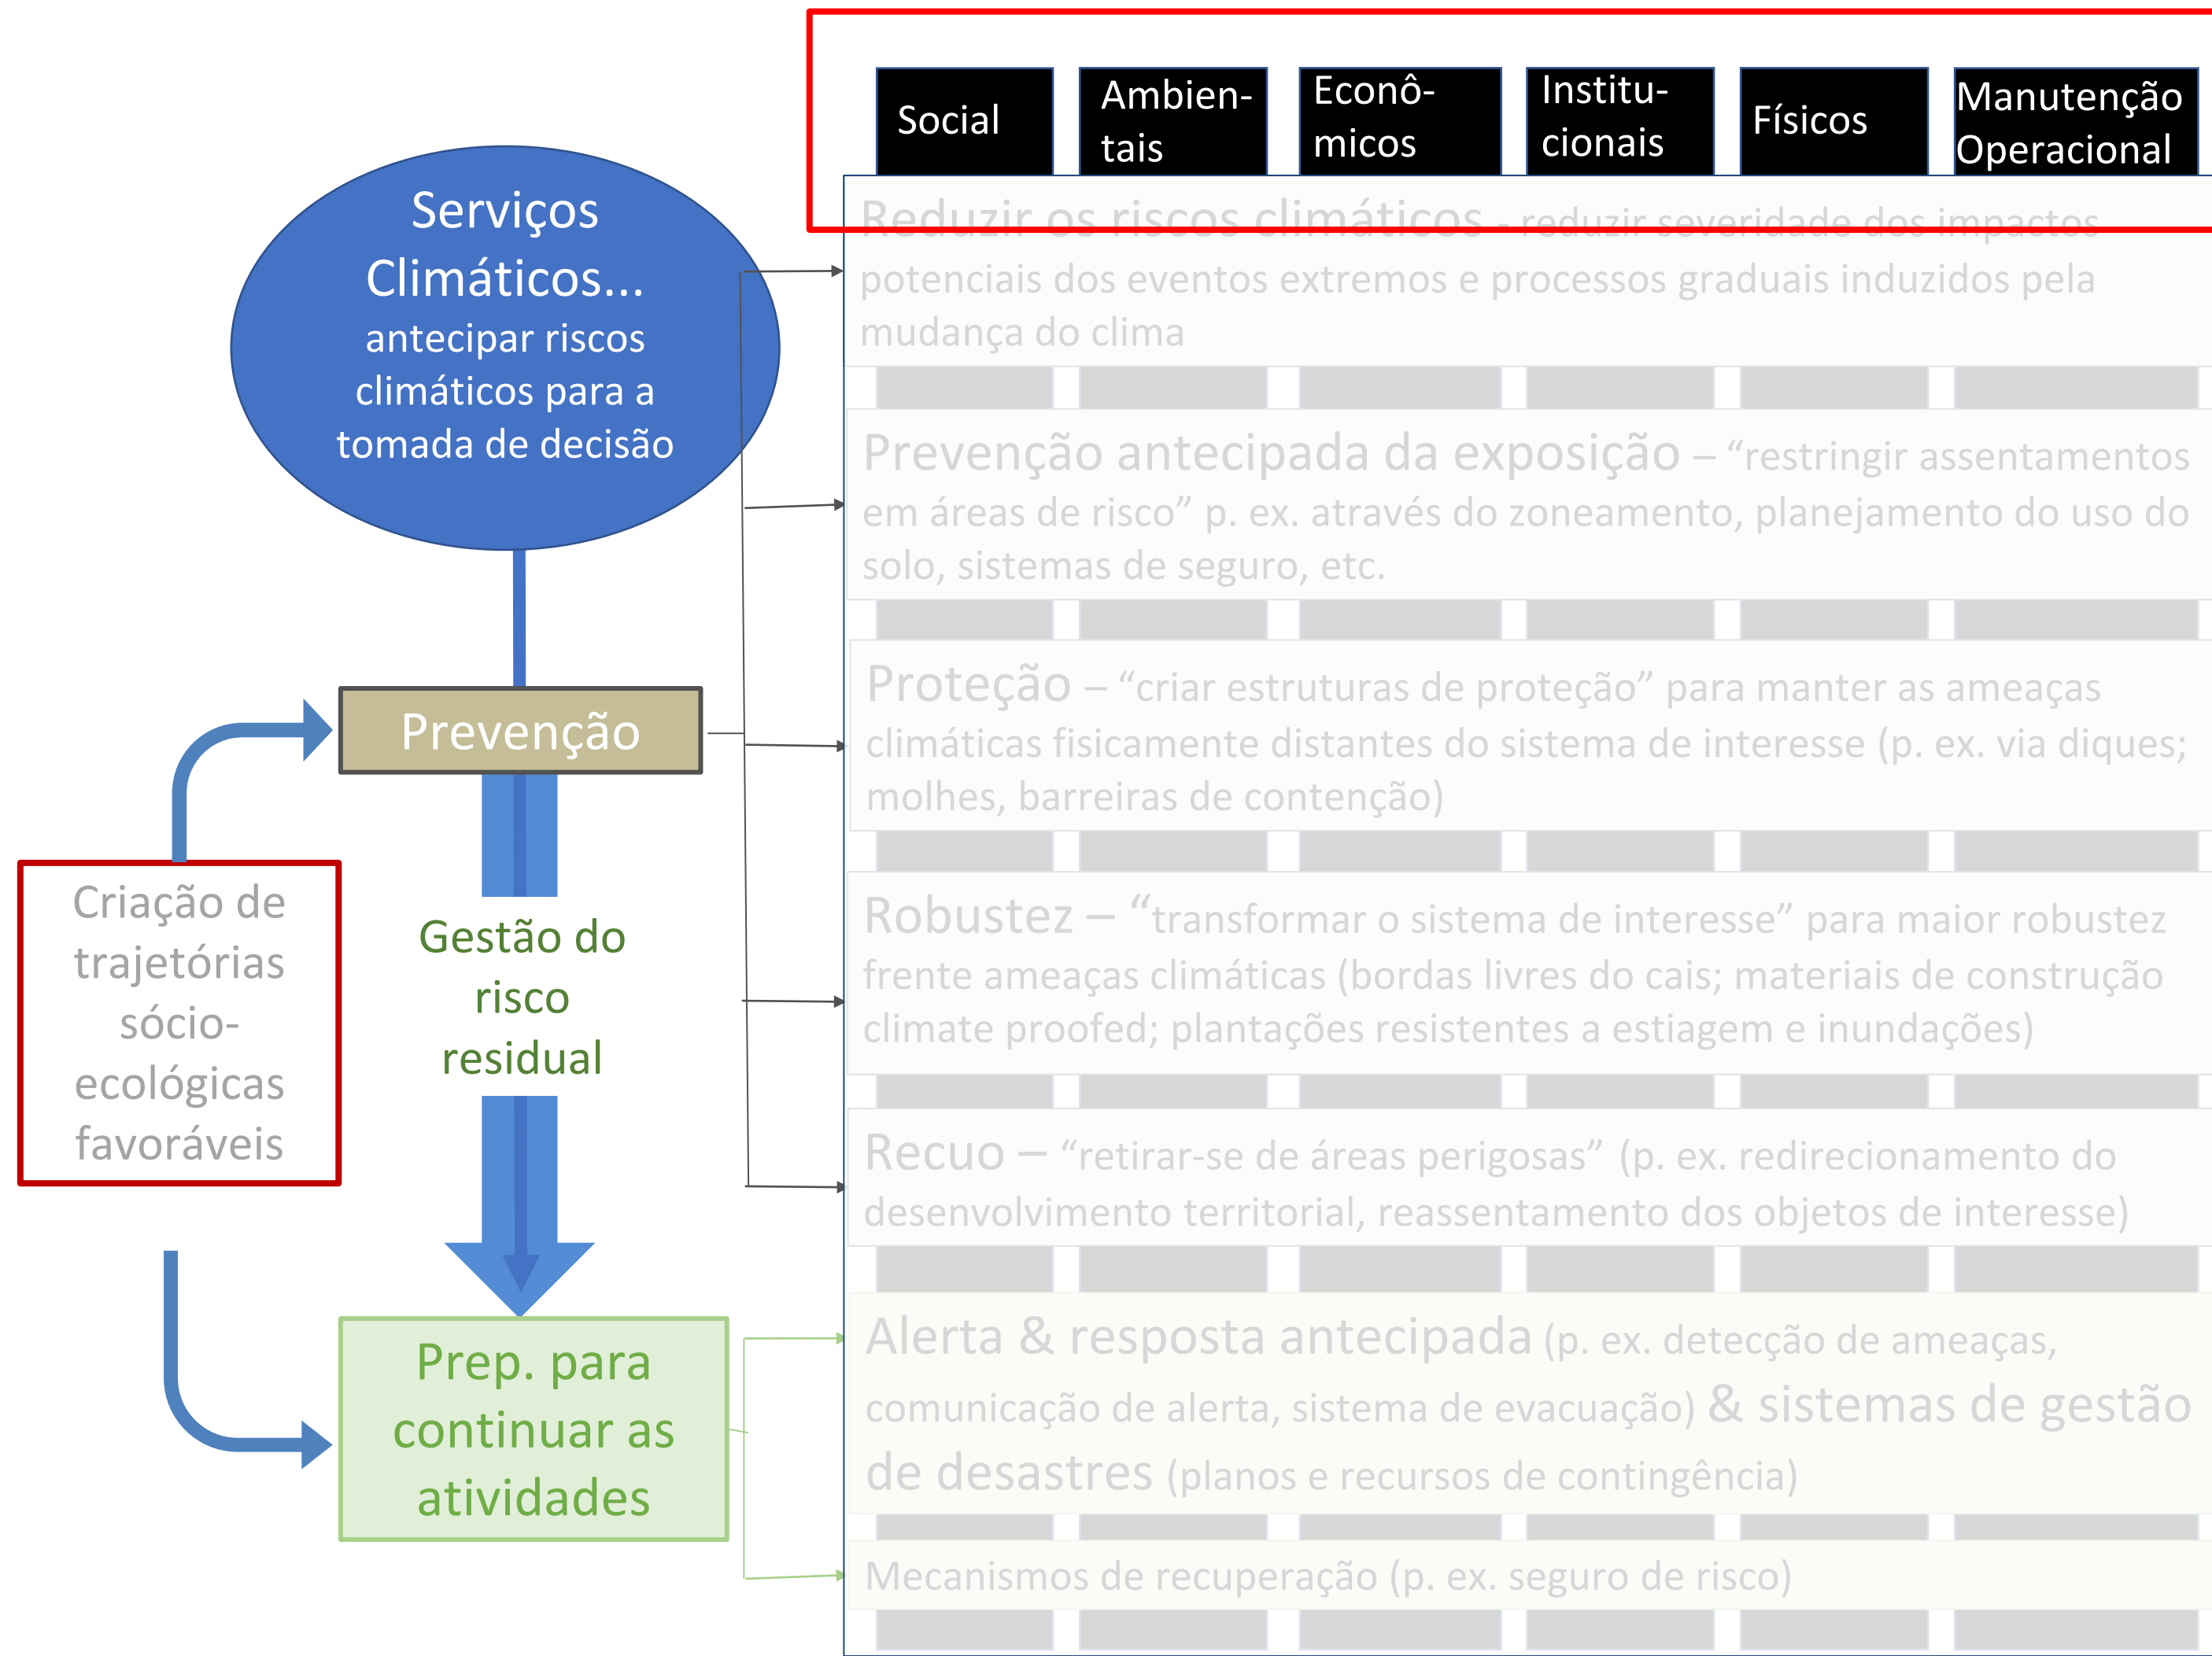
Social | Ambientais | Econômicos | Institucionais | Físicos | Manutenção Operacional

Serviços Climáticos...
antecipar riscos climáticos para a tomada de decisão

Prevenção

Criação de trajetórias sócio-ecológicas favoráveis

Gestão do risco residual

Prep. para continuar as atividades

Reduzir os riscos climáticos - reduzir severidade dos impactos potenciais dos eventos extremos e processos graduais induzidos pela mudança do clima

Prevenção antecipada da exposição – “restringir assentamentos em áreas de risco” p. ex. através do zoneamento, planejamento do uso do solo, sistemas de seguro, etc.

Proteção – “criar estruturas de proteção” para manter as ameaças climáticas fisicamente distantes do sistema de interesse (p. ex. via diques; molhes, barreiras de contenção)

Robustez – “transformar o sistema de interesse” para maior robustez frente ameaças climáticas (bordas livres do cais; materiais de construção climate proofed; plantações resistentes a estiagem e inundações)

Recuo – “retirar-se de áreas perigosas” (p. ex. redirecionamento do desenvolvimento territorial, reassentamento dos objetos de interesse)

Alerta & resposta antecipada (p. ex. detecção de ameaças, comunicação de alerta, sistema de evacuação) & sistemas de gestão de desastres (planos e recursos de contingência)

Mecanismos de recuperação (p. ex. seguro de risco)